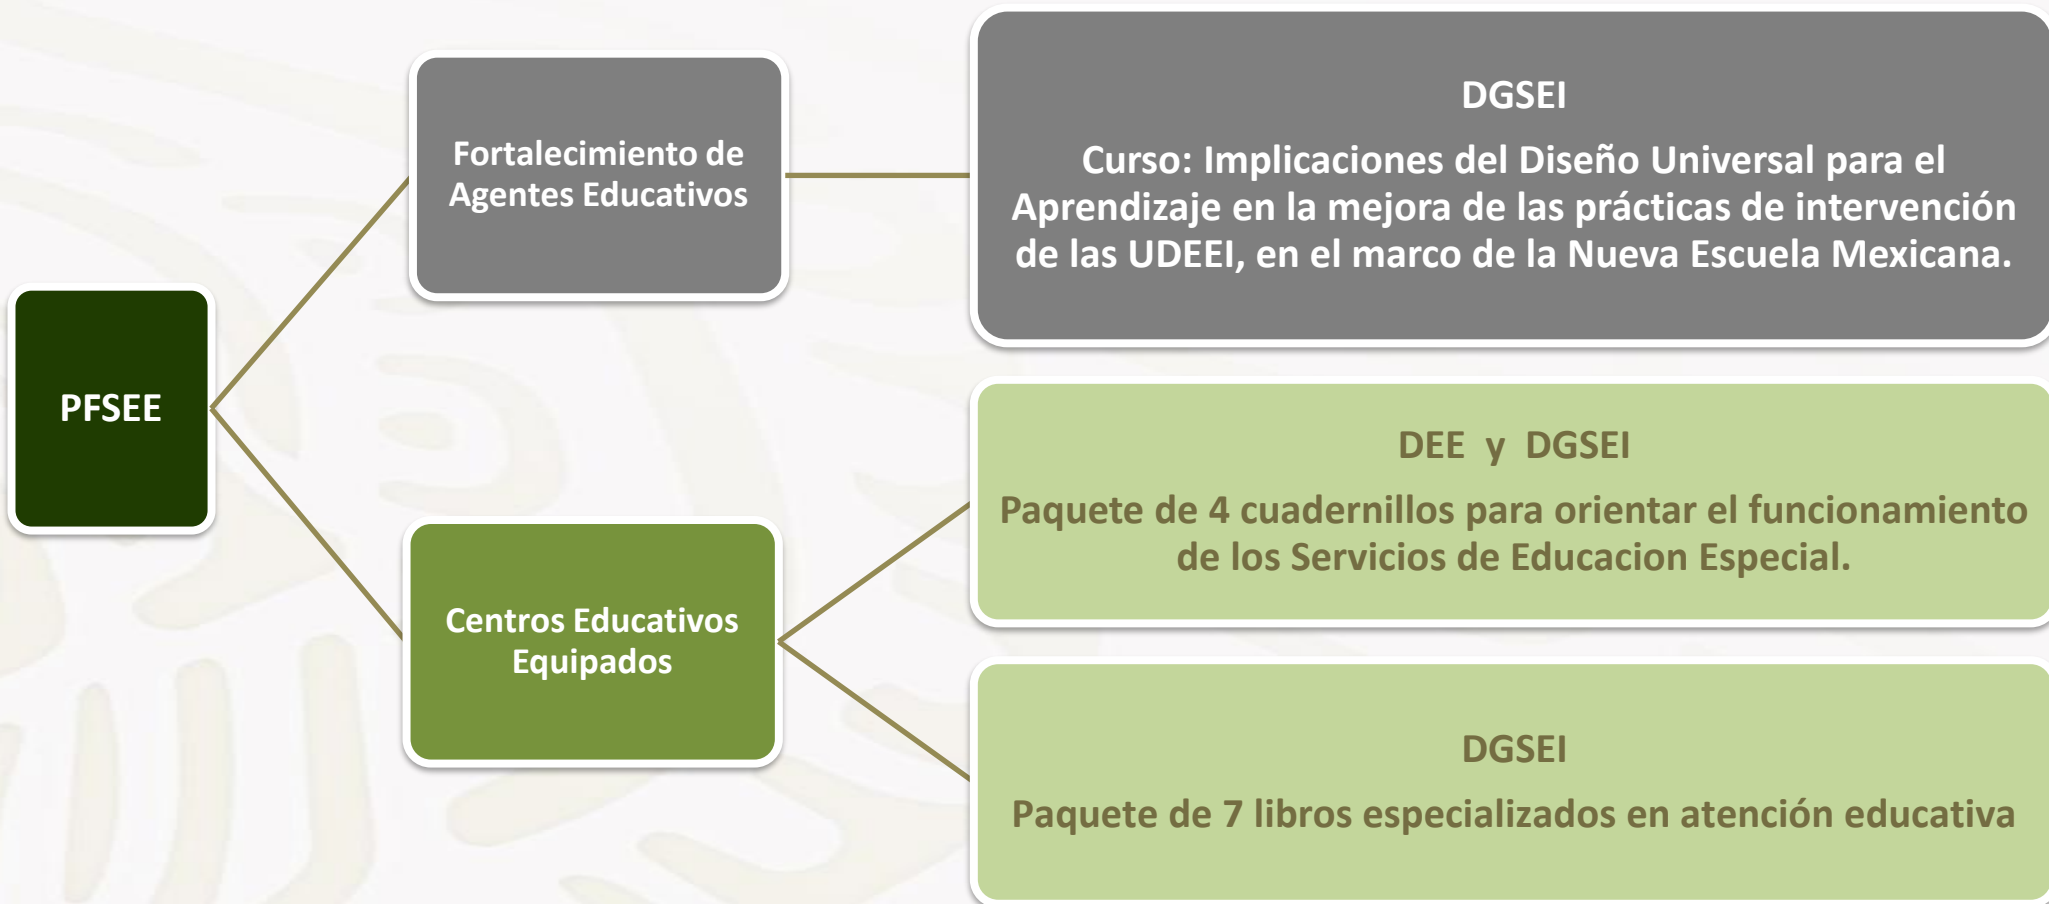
PFSEE

Fortalecimiento de Agentes Educativos

DGSEI

Curso: Implicaciones del Diseño Universal para el Aprendizaje en la mejora de las prácticas de intervención de las UDEEI, en el marco de la Nueva Escuela Mexicana.

Centros Educativos Equipados

DEE y DGSEI

Paquete de 4 cuadernillos para orientar el funcionamiento de los Servicios de Educacion Especial.

DGSEI

Paquete de 7 libros especializados en atención educativa